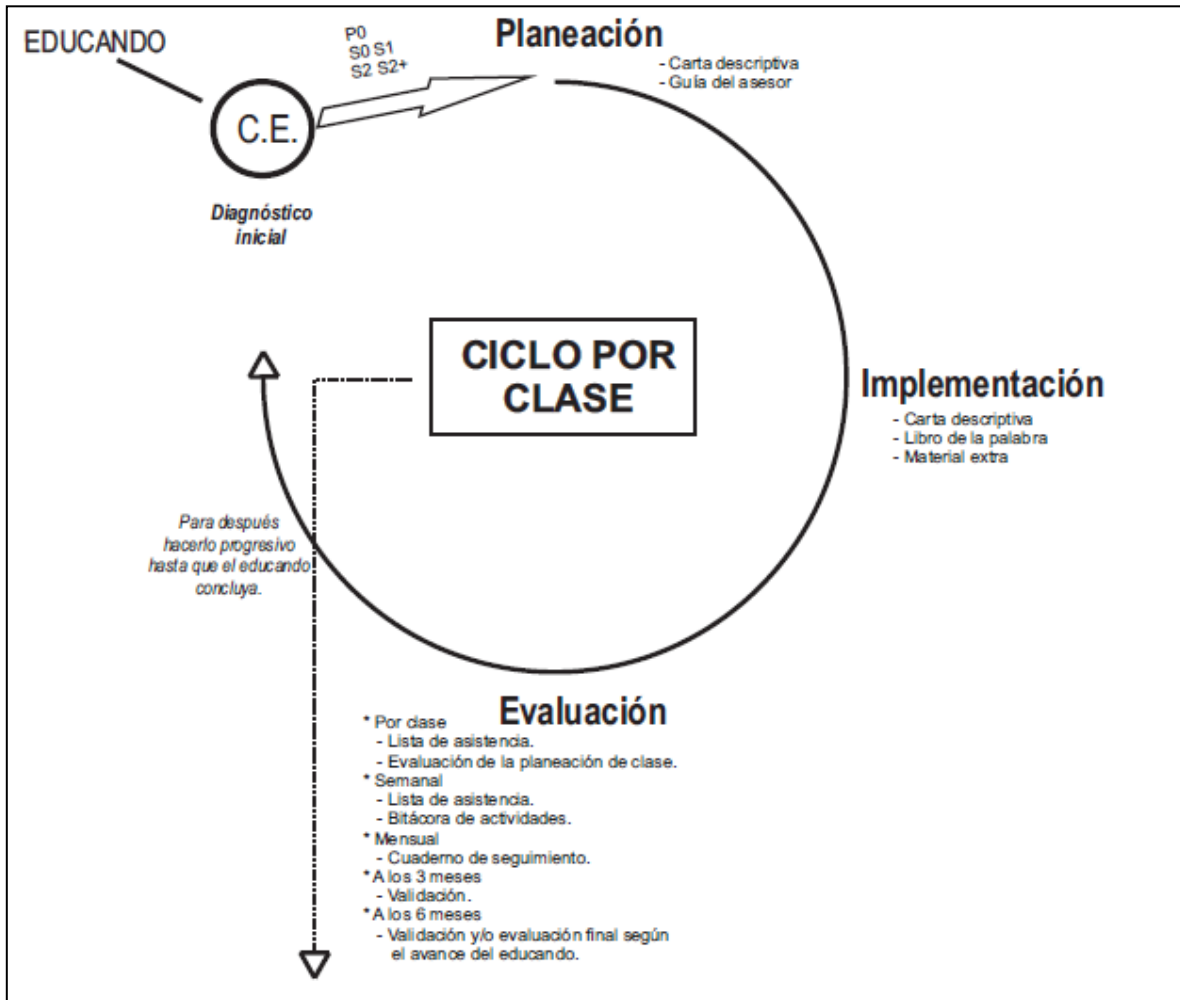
EDUCANDO

C.E.

Diagnóstico inicial

P0
S0 S1
S2 S2+

Planeación

- Carta descriptiva
- Guía del asesor

CICLO POR CLASE

Implementación

- Carta descriptiva
- Libro de la palabra
- Material extra

Para después hacerlo progresivo hasta que el educando concluya.

Evaluación

* Por clase
- Lista de asistencia.
- Evaluación de la planeación de clase.
* Semanal
- Lista de asistencia.
- Bitácora de actividades.
* Mensual
- Cuaderno de seguimiento.
* A los 3 meses
- Validación.
* A los 6 meses
- Validación y/o evaluación final según el avance del educando.